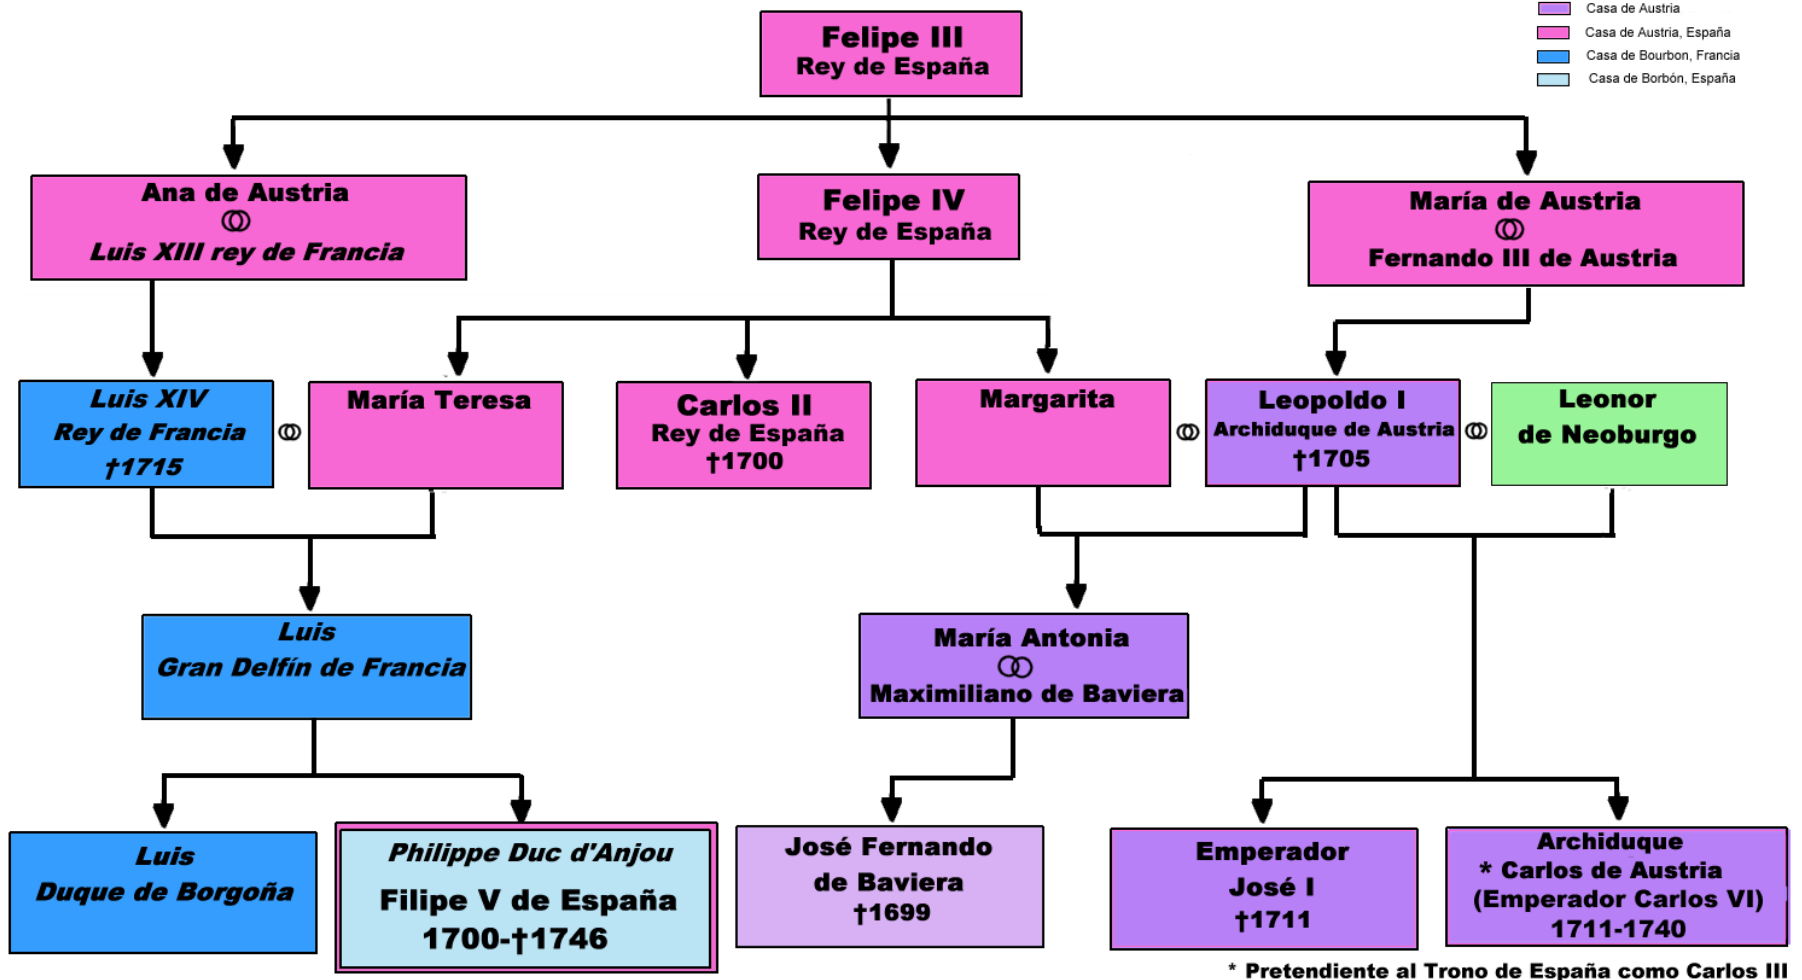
Casa de Austria
Casa de Austria, España
Casa de Bourbon, Francia
Casa de Borbón, España

Felipe III
Rey de España

Ana de Austria
Luis XIII rey de Francia

Felipe IV
Rey de España

María de Austria
Fernando III de Austria

Luis XIV
Rey de Francia
†1715

María Teresa

Carlos II
Rey de España
†1700

Margarita

Leopoldo I
Archiduque de Austria
†1705

Leonor
de Neoburgo

Luis
Gran Delfín de Francia

María Antonia
Maximiliano de Baviera

Luis
Duque de Borgoña

Philippe Duc d'Anjou
Filipe V de España
1700-†1746

José Fernando
de Baviera
†1699

Emperador
José I
†1711

Archiduque
* Carlos de Austria
(Emperador Carlos VI)
1711-1740

* Pretendiente al Trono de España como Carlos III